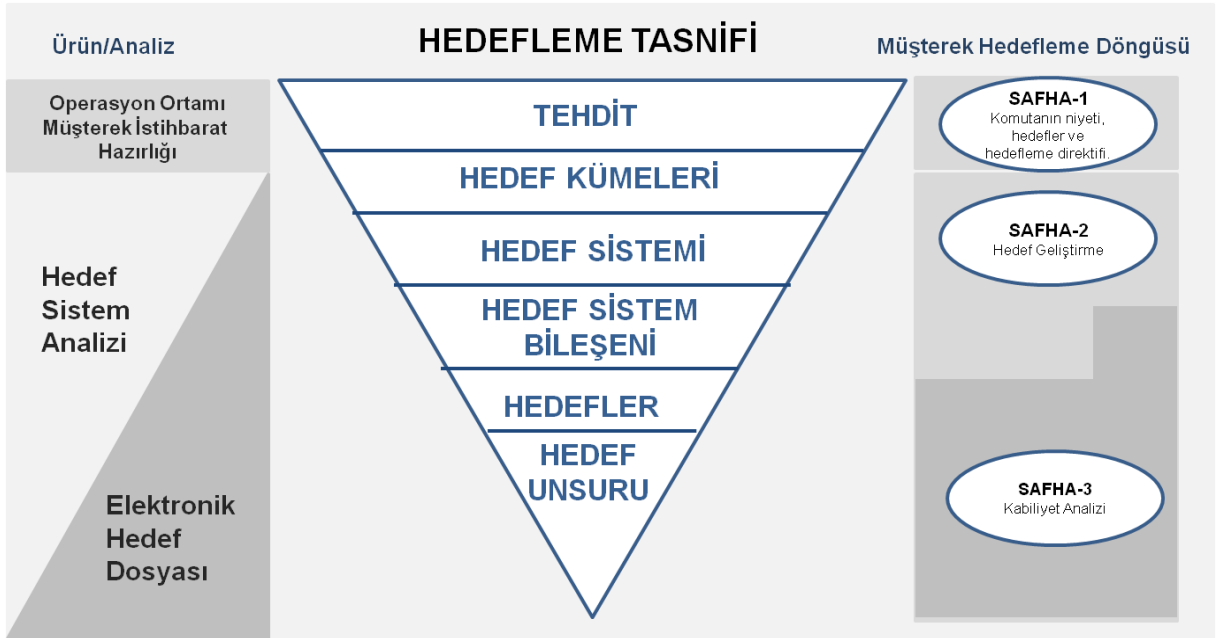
Ürün/Analiz

HEDEFLEME TASNİFİ

Müşterek Hedefleme Döngüsü

Operasyon Ortamı Müşterek İstihbarat Hazırlığı

TEHDİT

HEDEF KÜMELERİ

HEDEF SİSTEMİ

HEDEF SİSTEM BİLEŞENİ

HEDEFLER

HEDEF UNSURU

Hedef Sistem Analizi

Elektronik Hedef Dosyası

SAFHA-1
Komutanın niyeti, hedefler ve hedefleme direktifi.

SAFHA-2
Hedef Geliştirme

SAFHA-3
Kabiliyet Analizi